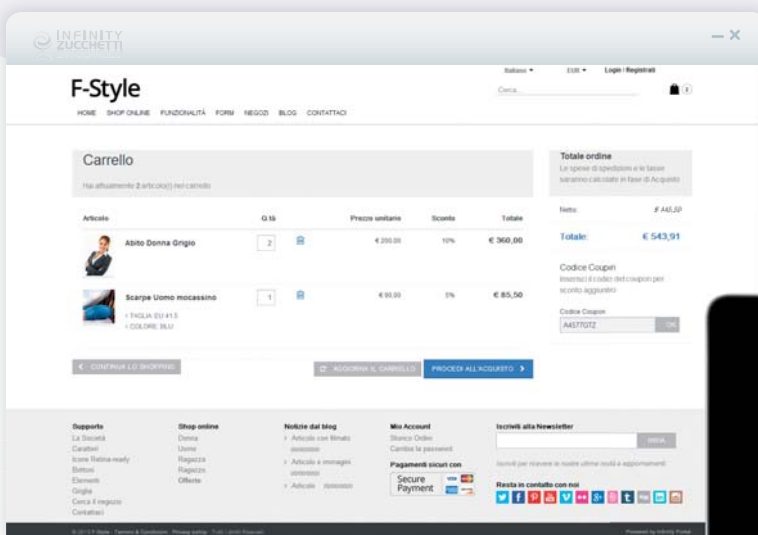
INFINITY ZUCCHETTI

— ✕

Italiano ▾ EUR ▾ Login / Registrati

F-Style

Cerca...

HOME SHOP ONLINE FUNZIONALITÀ FORM NEGOZI BLOG CONTATTACI

Carrello

Hai attualmente 2 articolo(i) nel carrello

| Articolo | Q.tà | Prezzo unitario | Sconto | Totale |
|---|---|---|---|---|
| Abito Donna Grigio | 2 | € 200,00 | 10% | € 360,00 |
| Scarpe Uomo mocassino › TAGLIA: EU 41.5 › COLORE: BLU | 1 | € 90,00 | 5% | € 85,50 |

‹ CONTINUA LO SHOPPING

AGGIORNA IL CARRELLO

PROCEDI ALL'ACQUISTO ›

Totale ordine

Le spese di spedizione e le tasse saranno calcolate in fase di Acquisto

Netto € 445,50

Totale: € 543,91

Codice Coupon

Inserisci il codice del coupon per sconto aggiuntivo

Codice Coupon

A4577OTZ OK

Supporto
La Società
Caratteri
Icone Retina-ready
Bottoni
Elementi
Griglia
Cerca il negozio
Contattaci

Shop online
Donna
Uomo
Ragazza
Ragazzo
Offerte

Notizie dal blog
› Articolo con filmato
› Articolo e immagini
› Articolo

Mio Account
Storico Ordini
Cambia la password

Pagamenti sicuri con
Secure Payment

Iscriviti alla Newsletter

INVIA

Iscriviti per ricevere le nostre ultime novità e approfondimenti

Resta in contatto con noi

© 2015 F-Style · Termini & Condizioni · Privacy policy · Tutti i diritti Riservati

Powered by Infinity Portal